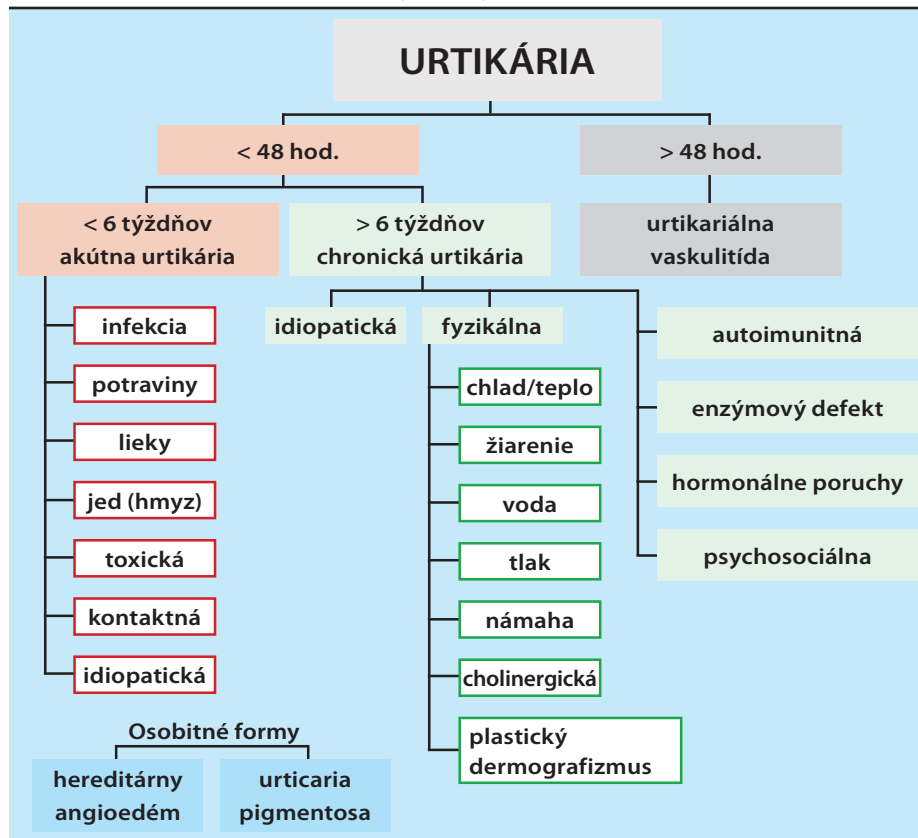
URTIKÁRIA

< 48 hod.

> 48 hod.

< 6 týždňov akútna urtikária

> 6 týždňov chronická urtikária

urtikariálna vaskulitída

infekcia

potraviny

lieky

jed (hmyz)

toxická

kontaktná

idiopatická

idiopatická

fyzikálna

chlad/teplo

žiarenie

voda

tlak

námaha

cholinergická

plastický dermografizmus

autoimunitná

enzýmový defekt

hormonálne poruchy

psychosociálna

Osobitné formy

hereditárny angioedém

urticaria pigmentosa